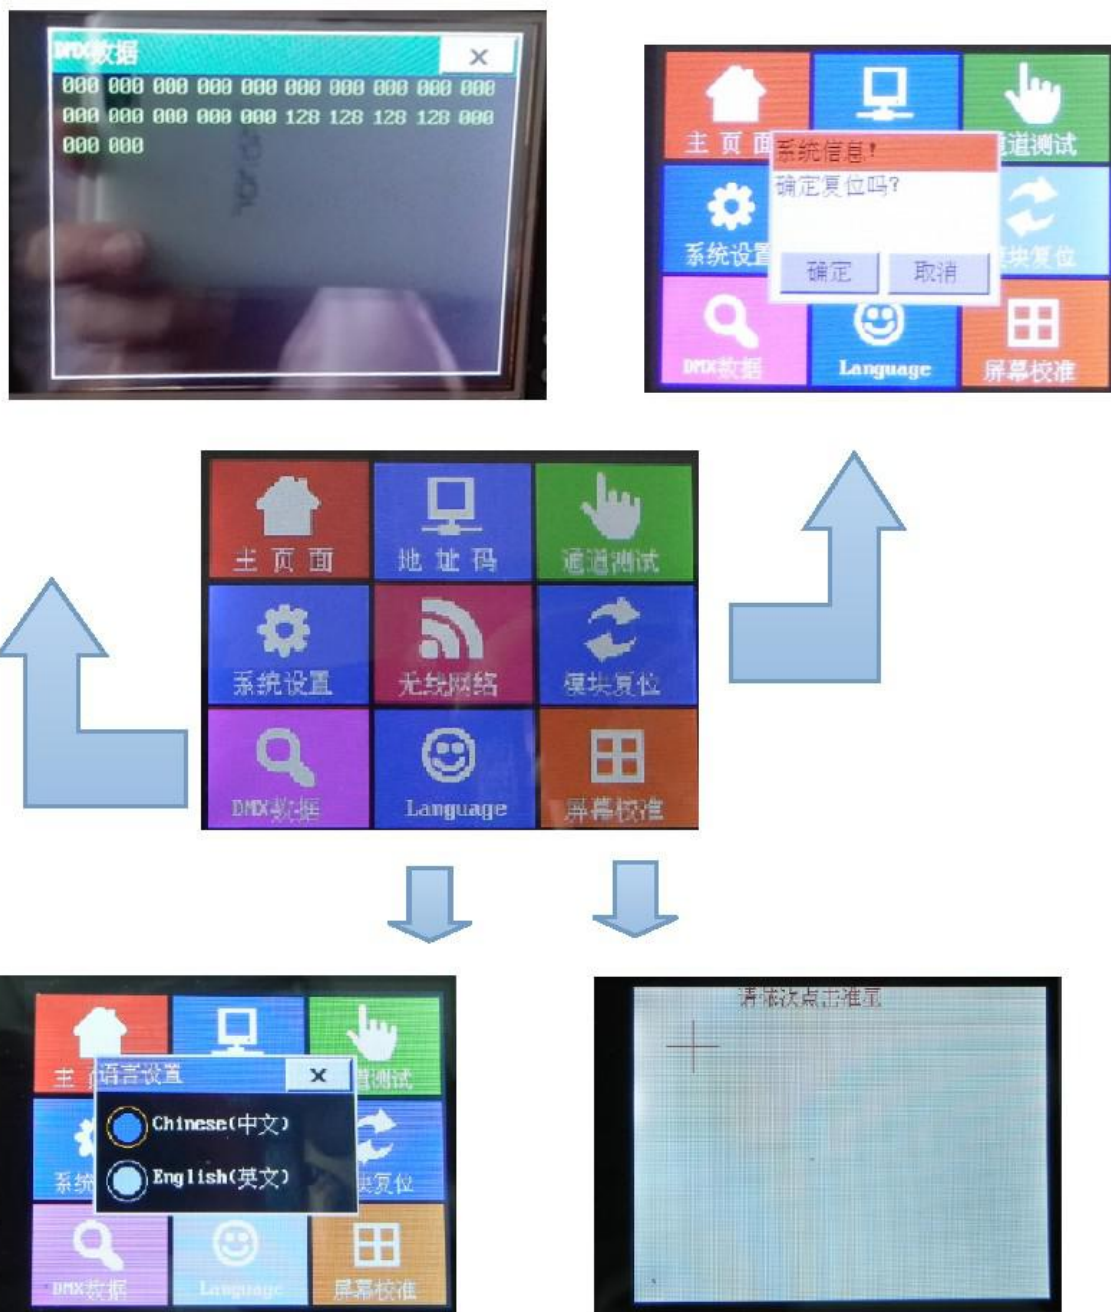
DMX数据 ×

000 000 000 000 000 000 000 000 000 000 000 000 000 000 000 128 128 128 128 000 000 000

主 页 面
系统信息!
确定复位吗?
确定 取消
通道测试
系统设置
模块复位
DMX数据
Language
屏幕校准

主 页 面
地 址 码
通道测试
系统设置
无线网络
模块复位
DMX数据
Language
屏幕校准

主
语言设置 ×
Chinese(中文)
English(英文)
通道测试
系统
模块复位
DMX数据
Language
屏幕校准

请依次点击准星